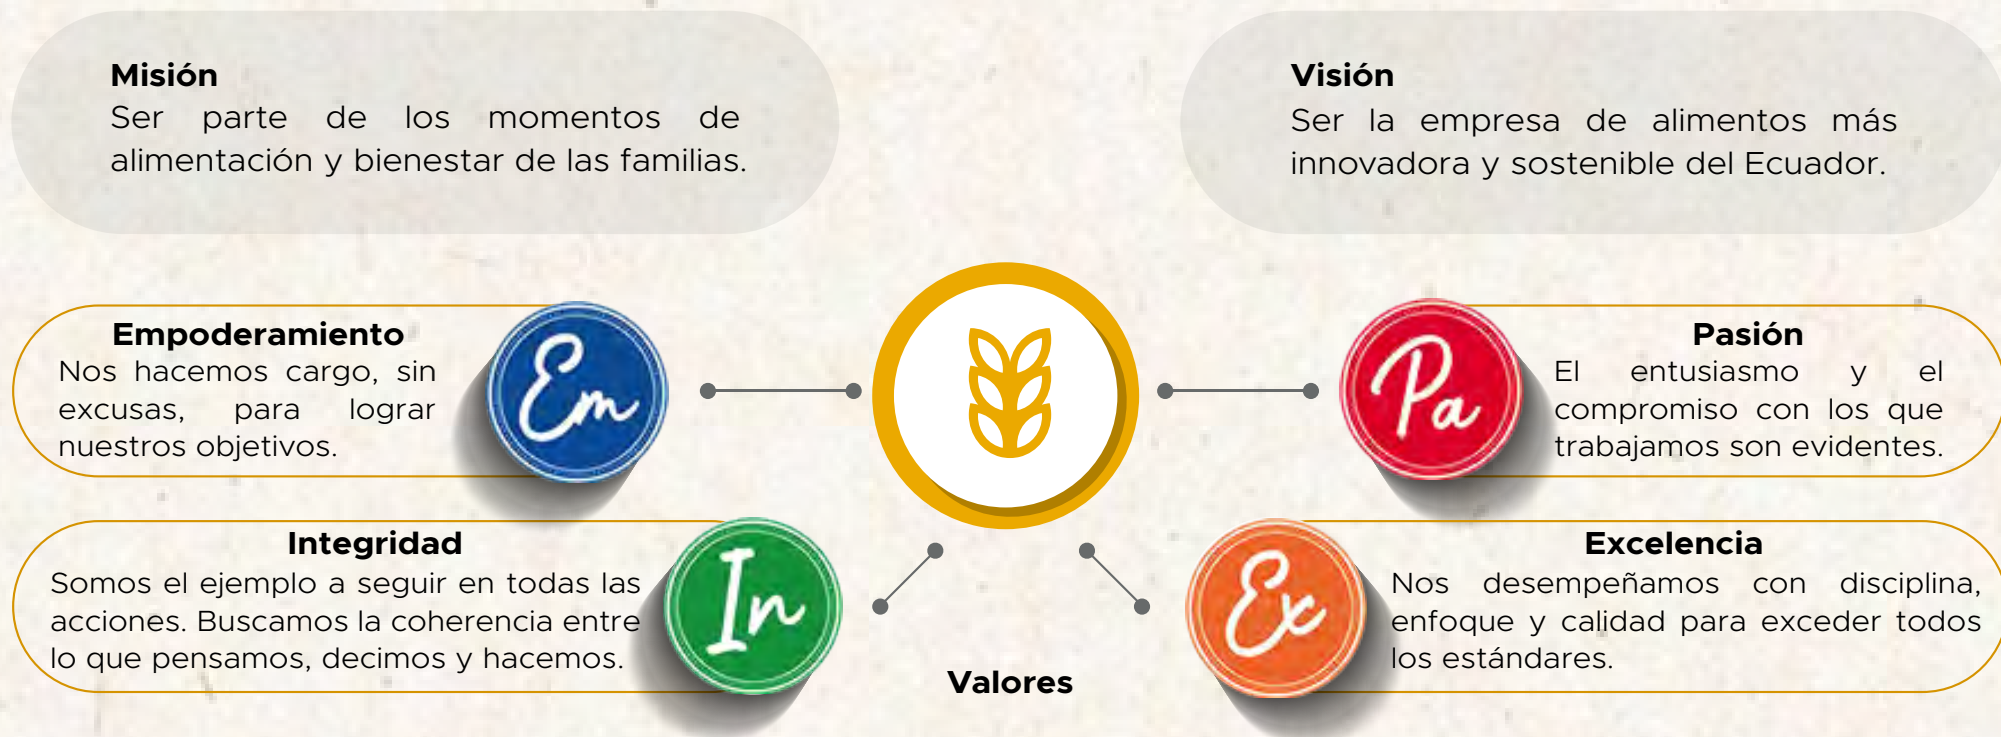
**Misión**
Ser parte de los momentos de alimentación y bienestar de las familias.

**Visión**
Ser la empresa de alimentos más innovadora y sostenible del Ecuador.

**Empoderamiento**
Nos hacemos cargo, sin excusas, para lograr nuestros objetivos.

Em

**Pasión**
El entusiasmo y el compromiso con los que trabajamos son evidentes.

Pa

**Integridad**
Somos el ejemplo a seguir en todas las acciones. Buscamos la coherencia entre lo que pensamos, decimos y hacemos.

In

**Excelencia**
Nos desempeñamos con disciplina, enfoque y calidad para exceder todos los estándares.

Ex

**Valores**